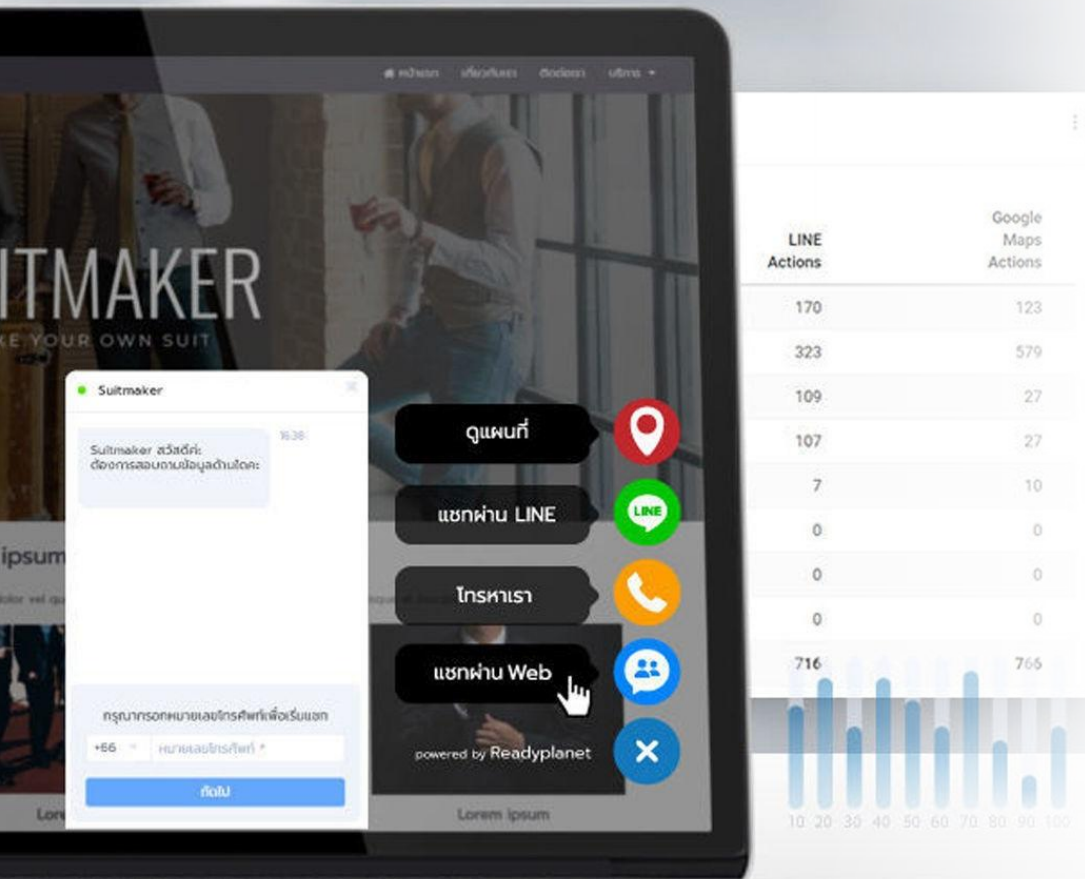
หน้าแรก เกี่ยวกับเรา ติดต่อเรา บริการ

ITMAKER
KE YOUR OWN SUIT

ipsum

Suitmaker

Suitmaker สวัสดีค่ะ ต้องการสอบถามข้อมูลด้านใดคะ
16:36

กรุณากรอกหมายเลขโทรศัพท์เพื่อเริ่มแชท
+66
หมายเลขโทรศัพท์ *
ถัดไป

ดูแผนที่
แชทผ่าน LINE
โทรหาเรา
แชทผ่าน Web
powered by Readyplanet

Lorem ipsum

| LINE Actions | Google Maps Actions |
|---|---|
| 170 | 123 |
| 323 | 579 |
| 109 | 27 |
| 107 | 27 |
| 7 | 10 |
| 0 | 0 |
| 0 | 0 |
| 0 | 0 |
| 716 | 766 |

10 20 30 40 50 60 70 80 90 100